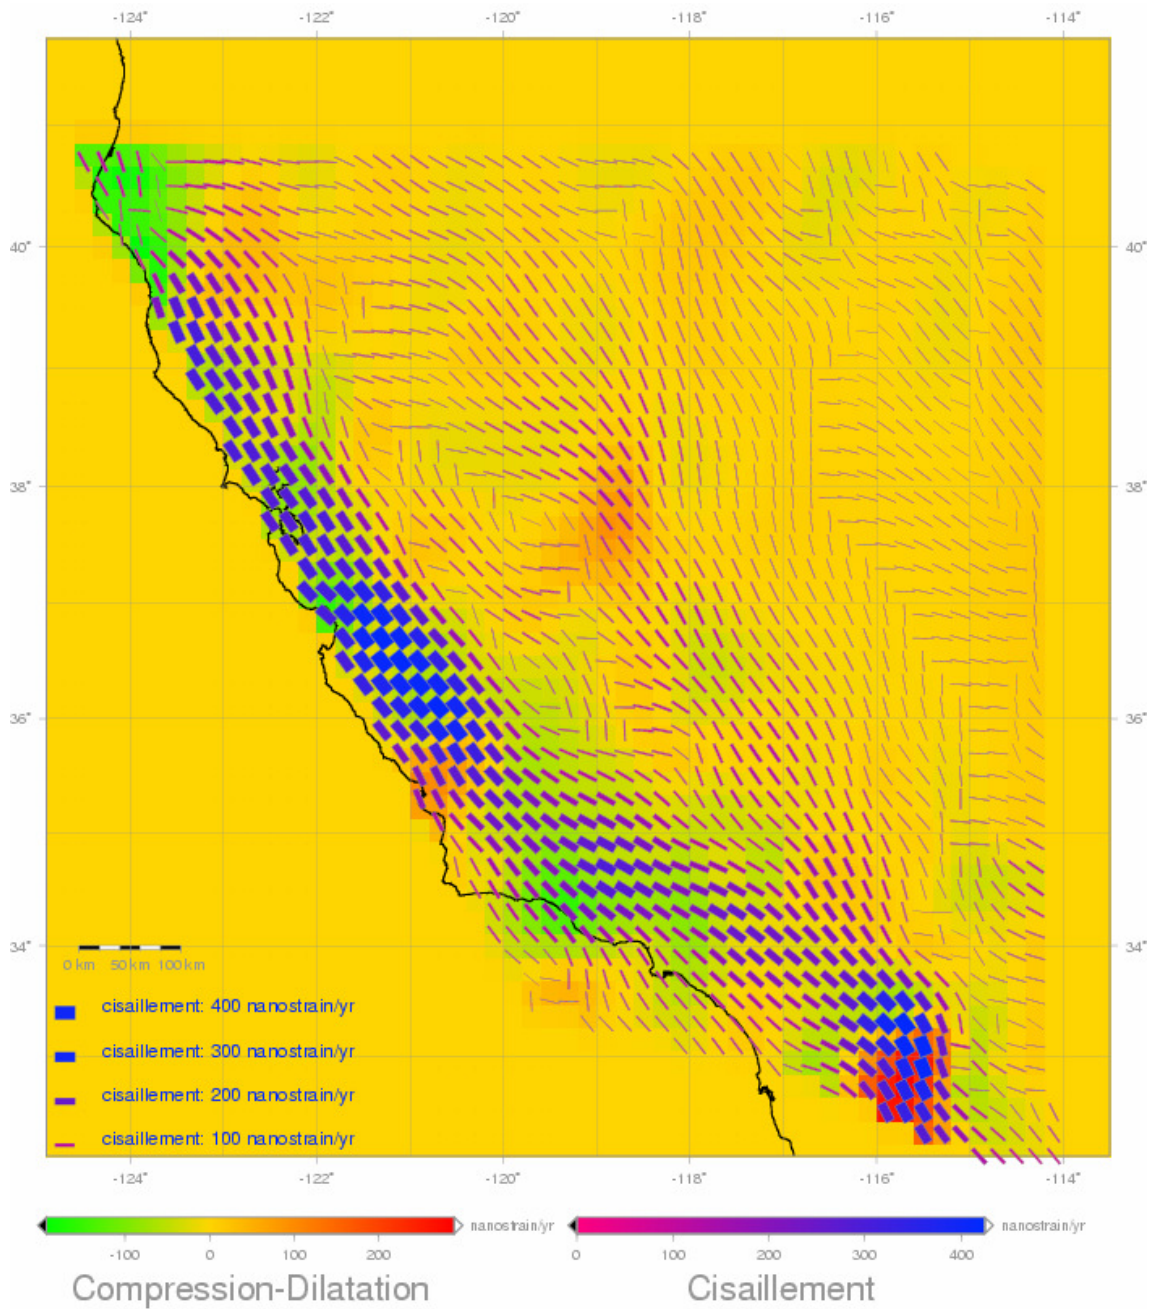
-124° -122° -120° -118° -116° -114°

40° 38° 36° 34°

40° 38° 36° 34°

0 km 50 km 100 km

cisaillement: 400 nanostrain/yr

cisaillement: 300 nanostrain/yr

cisaillement: 200 nanostrain/yr

cisaillement: 100 nanostrain/yr

-124° -122° -120° -118° -116° -114°

nanostrain/yr

-100 0 100 200

Compression-Dilatation

nanostrain/yr

0 100 200 300 400

Cisaillement